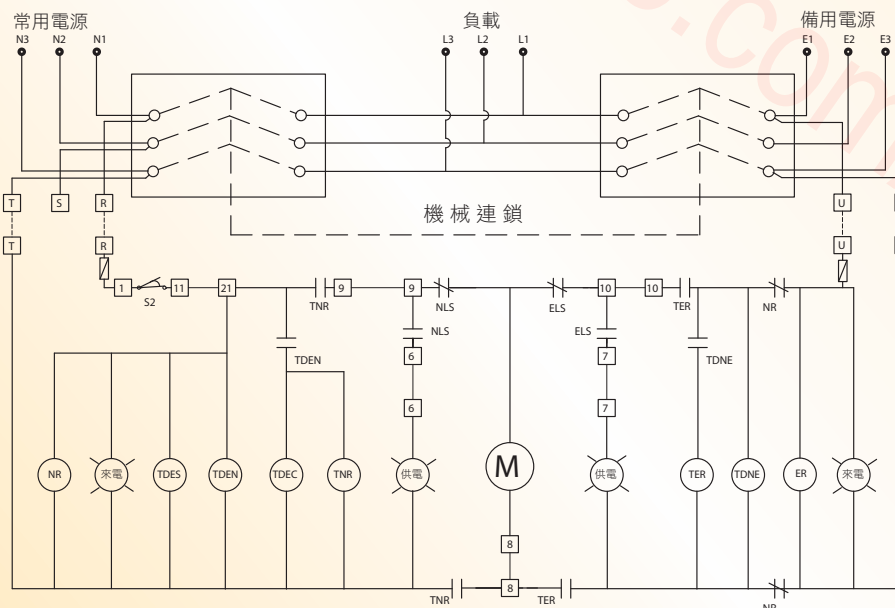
常用電源
N3 N2 N1
負載
L3 L2 L1
備用電源
E1 E2 E3
機械連鎖
T S R
T R
U
U
1 S2 11 21 TNR 9 9 NLS ELS 10 10 TER NR
NLS ELS
TDEN 6 7 TDNE
6 7
NR 來電 TDES TDEN TDEC TNR 供電 M 供電 TER TDNE ER 來電
8
TNR 8 TER
NR